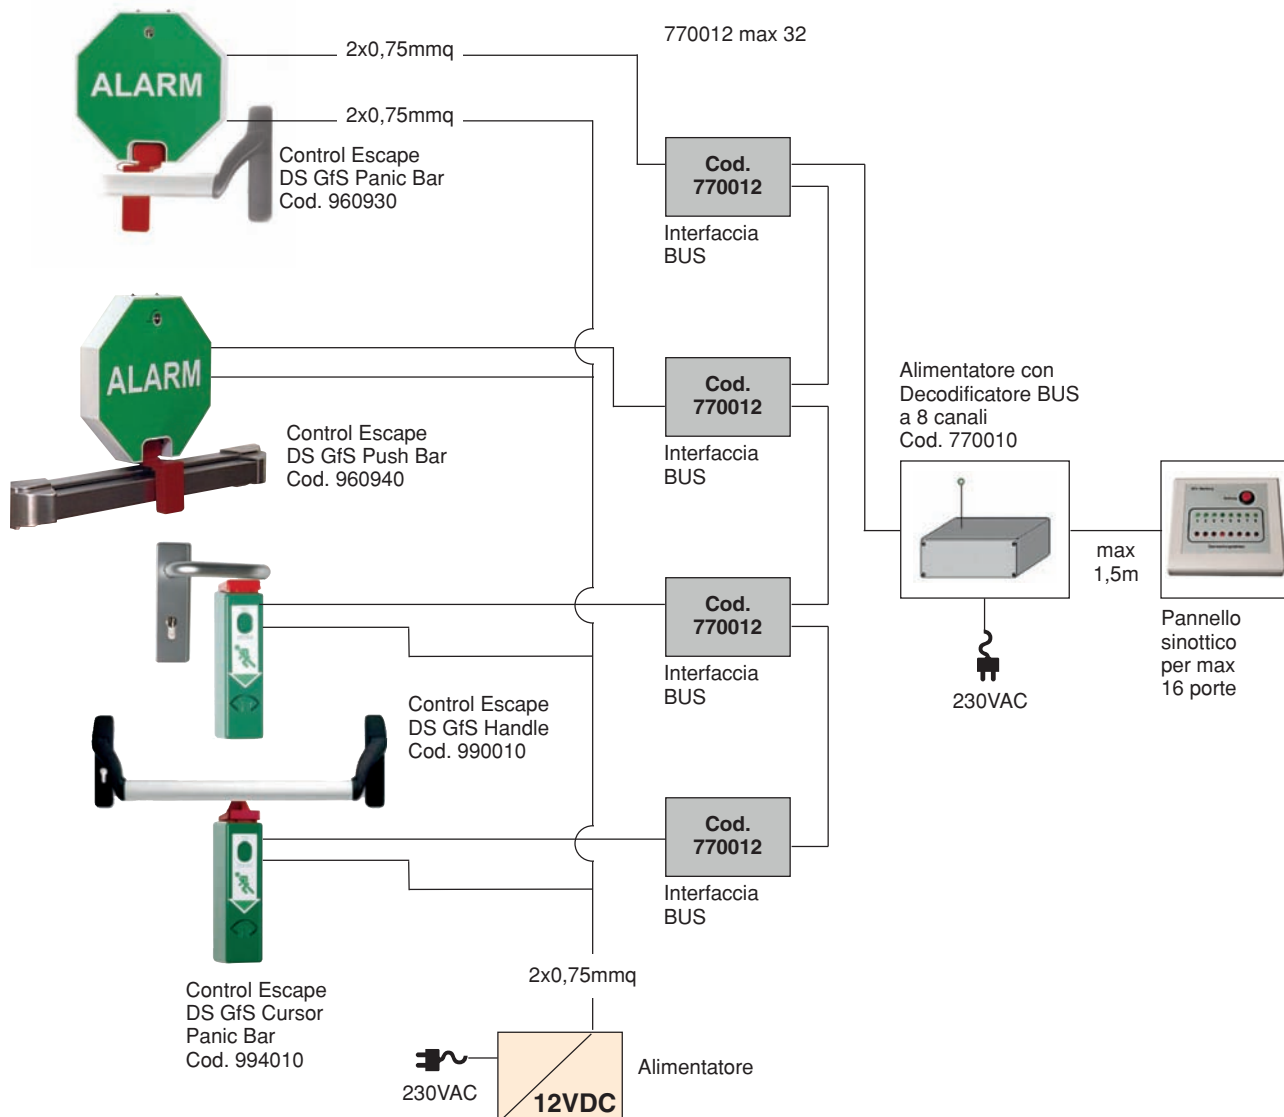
ALARM

2x0,75mmq

770012 max 32

2x0,75mmq

Control Escape
DS GfS Panic Bar
Cod. 960930

Cod.
770012

Interfaccia
BUS

ALARM

Cod.
770012

Interfaccia
BUS

Control Escape
DS GfS Push Bar
Cod. 960940

Alimentatore con
Decodificatore BUS
a 8 canali
Cod. 770010

max
1,5m

Pannello
sinottico
per max
16 porte

230VAC

Cod.
770012

Interfaccia
BUS

Control Escape
DS GfS Handle
Cod. 990010

Cod.
770012

Interfaccia
BUS

2x0,75mmq

Control Escape
DS GfS Cursor
Panic Bar
Cod. 994010

230VAC

12VDC

Alimentatore